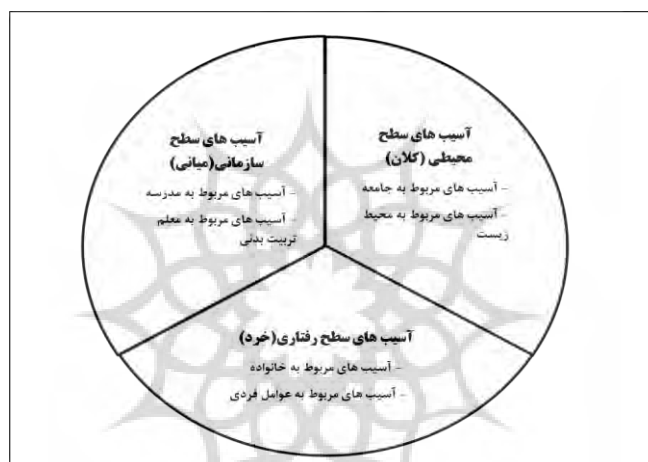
آسیب های سطح محیطی (کلان)

- آسیب های مربوط به جامعه
- آسیب های مربوط به محیط زیست

آسیب های سطح سازمانی(میانی)

- آسیب های مربوط به مدرسه
- آسیب های مربوط به معلم تربیت بدنی

آسیب های سطح رفتاری(خرد)

- آسیب های مربوط به خانواده
- آسیب های مربوط به عوامل فردی